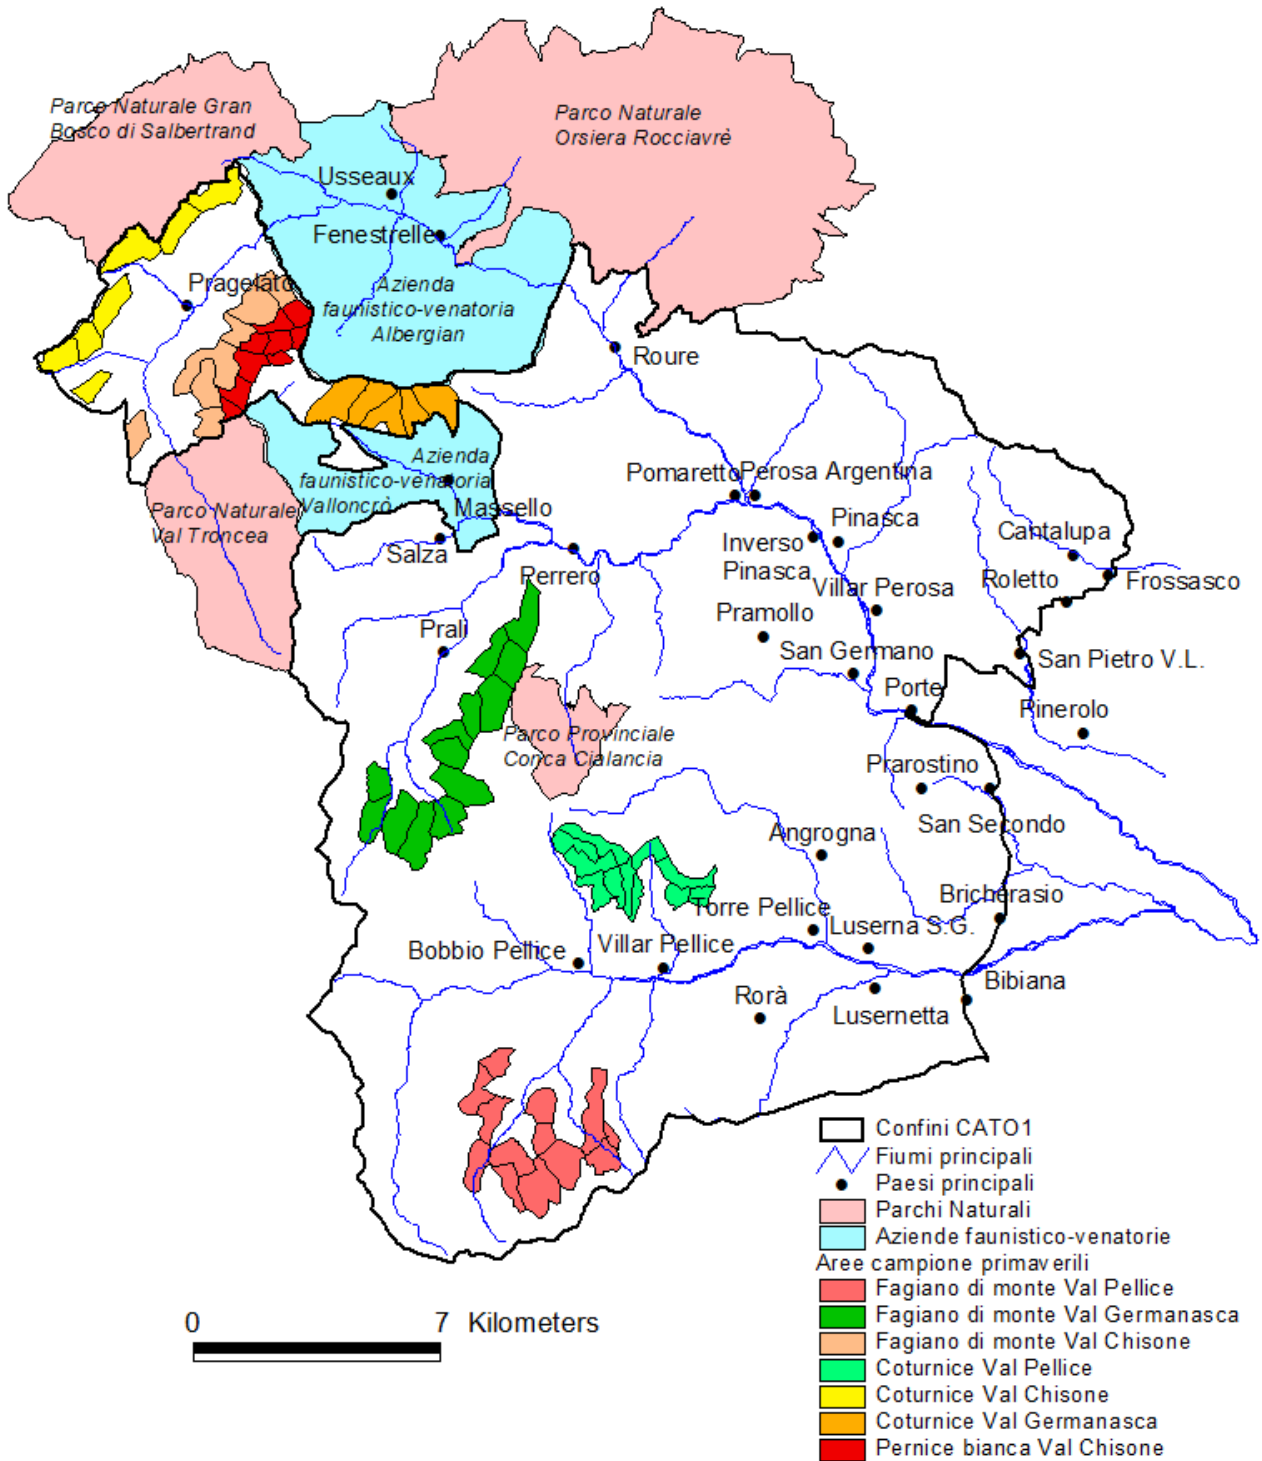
Parco Naturale Gran Bosco di Salbertrand

Parco Naturale Orsiera Rocciavrè

Usseaux

Fenestrelle

Pragelato

Azienda faunistico-venatoria Albergian

Roure

Azienda faunistico-venatoria Valloncrò

Parco Naturale Val Troncea

Massello

Salza

Pomaretto

Perosa Argentina

Pinasca

Inverso Pinasca

Cantalupa

Roletto

Frossasco

Villar Perosa

Perrero

Pramollo

Prali

San Germano

San Pietro V.L.

Porte

Pinerolo

Parco Provinciale Conca Cialancia

Prarostino

San Secondo

Angrogna

Bricherasio

Torre Pellice

Luserna S.G.

Bobbio Pellice

Villar Pellice

Bibiana

Rorà

Lusernetta

0

7 Kilometers

Confini CATO1
Fiumi principali
Paesi principali
Parchi Naturali
Aziende faunistico-venatorie
Aree campione primaverili
Fagiano di monte Val Pellice
Fagiano di monte Val Germanasca
Fagiano di monte Val Chisone
Coturnice Val Pellice
Coturnice Val Chisone
Coturnice Val Germanasca
Pernice bianca Val Chisone